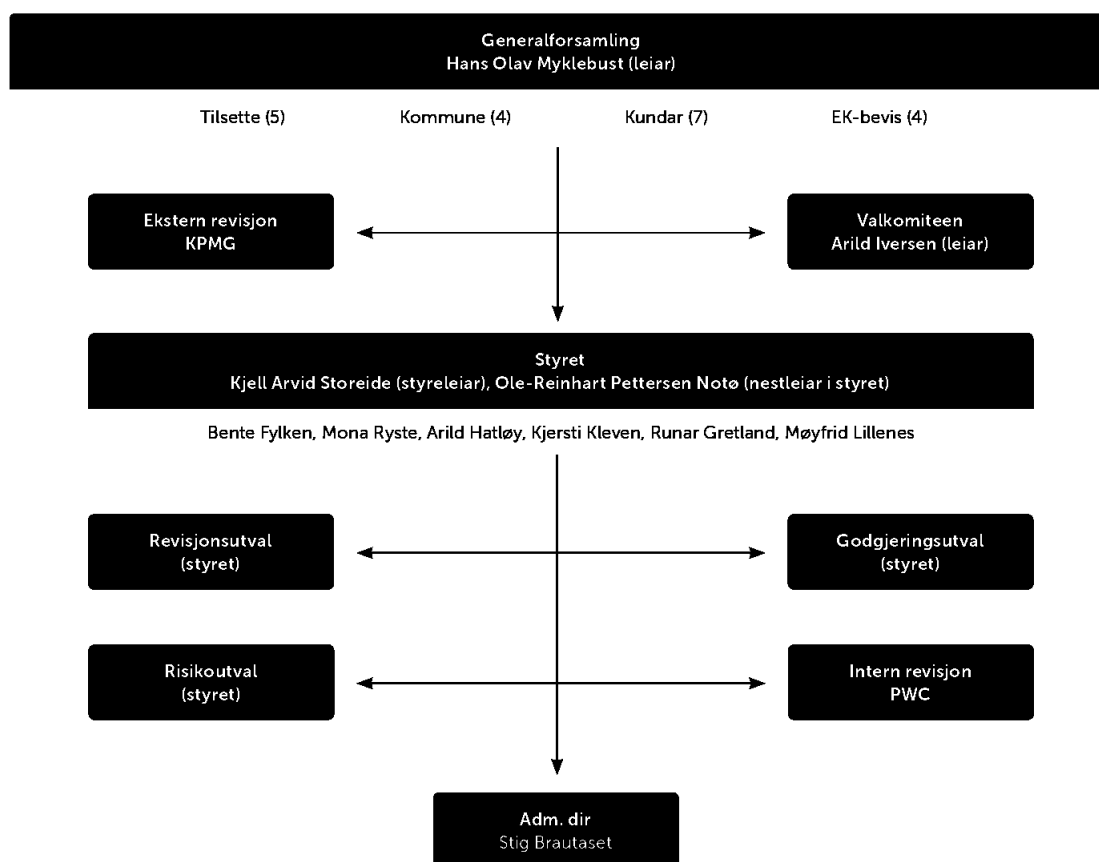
Generalforsamling
Hans Olav Myklebust (leiar)

Tilsette (5)

Kommune (4)

Kundar (7)

EK-bevis (4)

Ekstern revisjon
KPMG

Valkomiteen
Arild Iversen (leiar)

Styret
Kjell Arvid Storeide (styreleiar), Ole-Reinhart Pettersen Notø (nestleiar i styret)

Bente Fylken, Mona Ryste, Arild Hatløy, Kjersti Kleven, Runar Gretland, Møyfrid Lillenes

Revisjonsutval
(styret)

Godgjeringsutval
(styret)

Risikoutval
(styret)

Intern revisjon
PWC

Adm. dir
Stig Brautaset